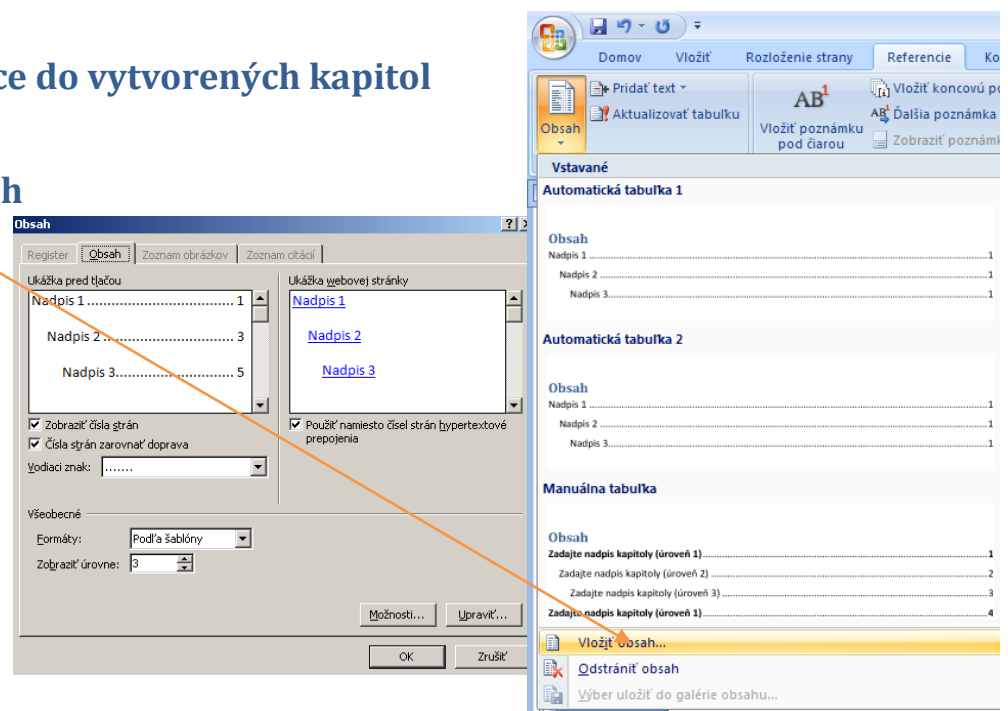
ce do vytvorených kapitol

h

Obsah

Register | Obsah | Zoznam obrázkov | Zoznam citácií

Ukážka pred tlačou
Nadpis 1 .......................... 1
Nadpis 2 .......................... 3
Nadpis 3.......................... 5

Ukážka webovej stránky
Nadpis 1
Nadpis 2
Nadpis 3

Zobraziť čísla strán
Čísla strán zarovnať doprava
Vodiaci znak: .......

Použiť namiesto čísel strán hypertextové prepojenia

Všeobecné
Formáty: Podľa šablóny
Zobraziť úrovne: 3

Možnosti... Upraviť...
OK Zrušiť

Domov Vložiť Rozloženie strany Referencie Ko

Obsah
Pridať text
Aktualizovať tabuľku
$AB^1$
Vložiť poznámku pod čiarou
Vložiť koncovú po
Ďalšia poznámka
Zobraziť poznámk

Vstavané
Automatická tabuľka 1
Obsah
Nadpis 1 .......... 1
Nadpis 2 .......... 1
Nadpis 3 .......... 1

Automatická tabuľka 2
Obsah
Nadpis 1 .......... 1
Nadpis 2 .......... 1
Nadpis 3 .......... 1

Manuálna tabuľka
Obsah
Zadajte nadpis kapitoly (úroveň 1) .......... 1
Zadajte nadpis kapitoly (úroveň 2) .......... 2
Zadajte nadpis kapitoly (úroveň 3) .......... 3
Zadajte nadpis kapitoly (úroveň 1) .......... 4

Vložiť obsah...
Odstrániť obsah
Výber uložiť do galérie obsahu...